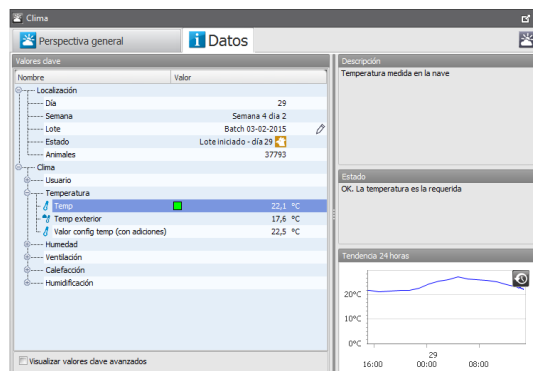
Clima

Perspectiva general

Datos

Valores clave

| Nombre | Valor | |
|---|---|---|
| Localización | | |
| Día | 29 | |
| Semana | Semana 4 día 2 | |
| Lote | Batch 03-02-2015 | |
| Estado | Lote iniciado - día 29 | |
| Animales | 37793 | |
| Clima | | |
| Usuario | | |
| Temperatura | | |
| Temp | 22,1 | °C |
| Temp exterior | 17,6 | °C |
| Valor config temp (con adiciones) | 22,5 | °C |
| Humedad | | |
| Ventilación | | |
| Calefacción | | |
| Humidificación | | |

Visualizar valores clave avanzados

Descripción

Temperatura medida en la nave

Estado

OK. La temperatura es la requerida

Tendencia 24 horas

20°C

10°C

0°C

16:00

29
00:00

08:00